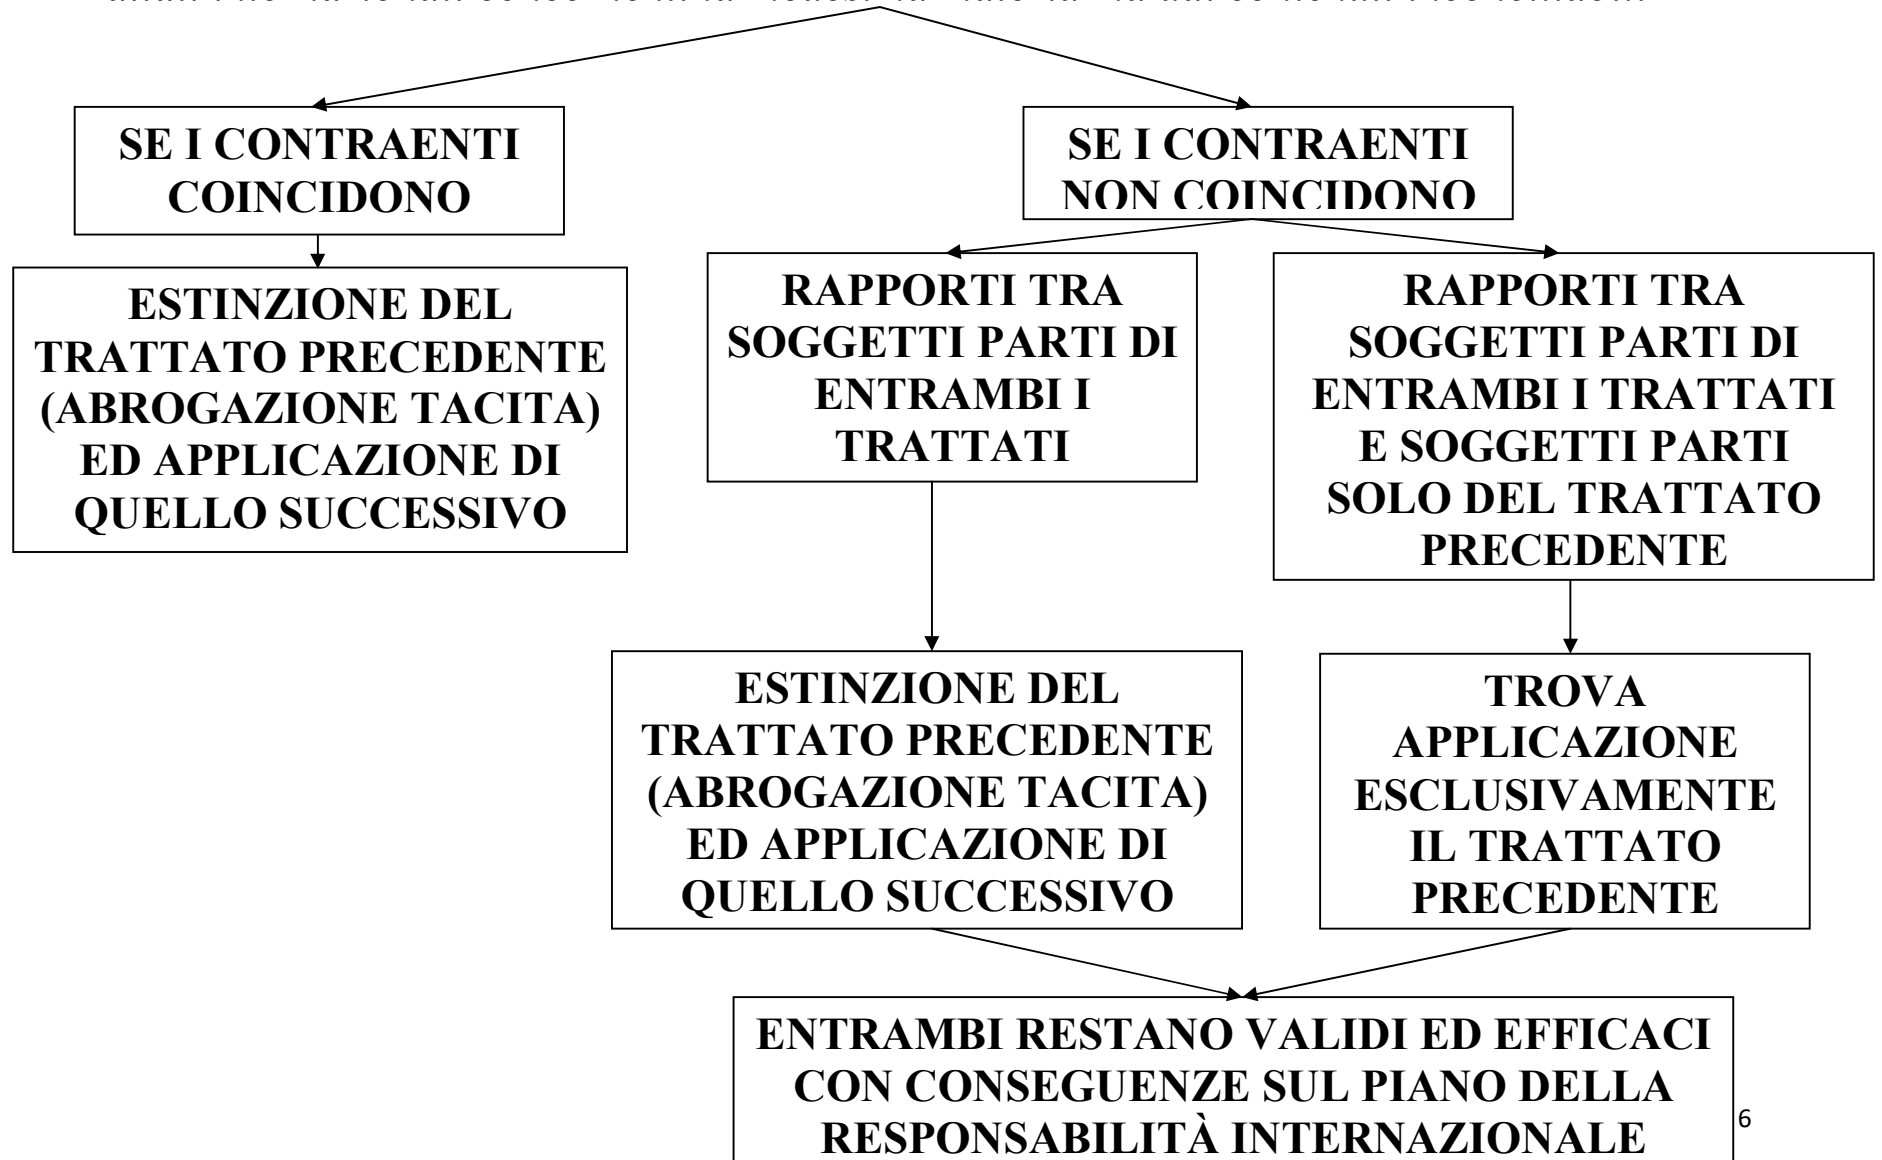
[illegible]

SE I CONTRAENTI COINCIDONO

SE I CONTRAENTI NON COINCIDONO

ESTINZIONE DEL TRATTATO PRECEDENTE (ABROGAZIONE TACITA) ED APPLICAZIONE DI QUELLO SUCCESSIVO

RAPPORTI TRA SOGGETTI PARTI DI ENTRAMBI I TRATTATI

RAPPORTI TRA SOGGETTI PARTI DI ENTRAMBI I TRATTATI E SOGGETTI PARTI SOLO DEL TRATTATO PRECEDENTE

ESTINZIONE DEL TRATTATO PRECEDENTE (ABROGAZIONE TACITA) ED APPLICAZIONE DI QUELLO SUCCESSIVO

TROVA APPLICAZIONE ESCLUSIVAMENTE IL TRATTATO PRECEDENTE

ENTRAMBI RESTANO VALIDI ED EFFICACI CON CONSEGUENZE SUL PIANO DELLA RESPONSABILITÀ INTERNAZIONALE

6